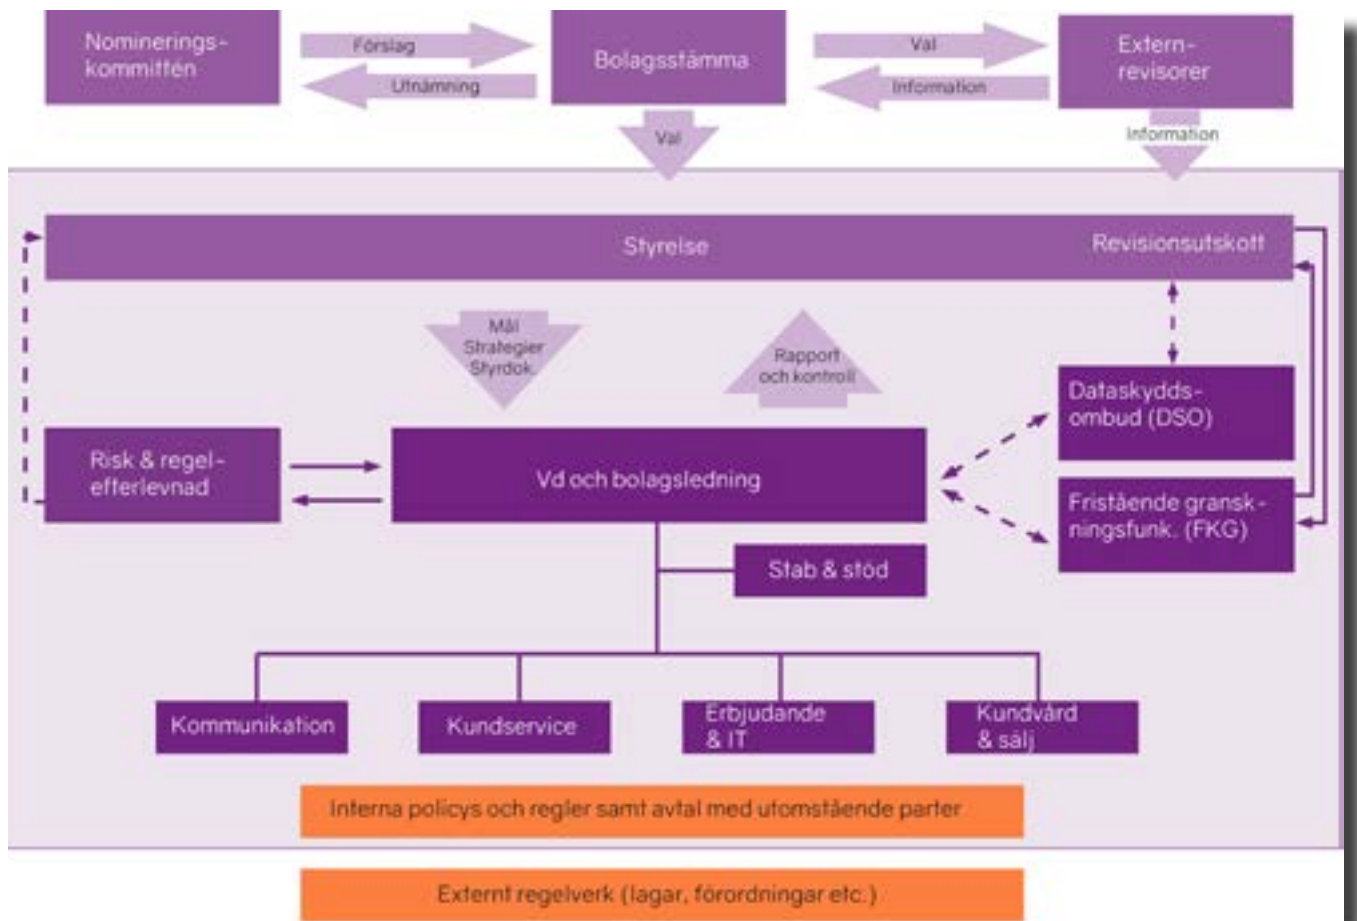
Nominerings-kommittén

Förslag

Utnämning

Bolagsstämma

Val

Information

Extern-revisorer

Val

Information

Styrelse

Revisionsutskott

Mål
Strategier
Styrdok.

Rapport och kontroll

Dataskydds-ombud (DSO)

Risk & regel-efterlevnad

Vd och bolagsledning

Fristående gransk-ningsfunk. (FKG)

Stab & stöd

Kommunikation

Kundservice

Erbjudande & IT

Kundvård & sälj

Interna policys och regler samt avtal med utomstående parter

Externt regelverk (lagar, förordningar etc.)